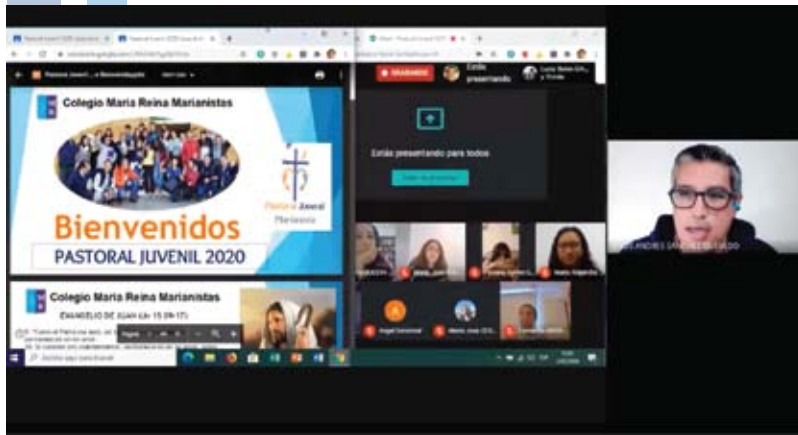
Colegio Maria Reina Marianistas

Bienvenidos

PASTORAL JUVENIL 2020

Pastoral Juvenil Marianista

Colegio Maria Reina Marianistas

EVANGELIO DE JUAN (Jn 15 09-17)

GRABANDO

Estás presentando

Estás presentando para todos

Angel

Maria Jose

ANDRES SANCHEZ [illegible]

Escribe aquí para buscar